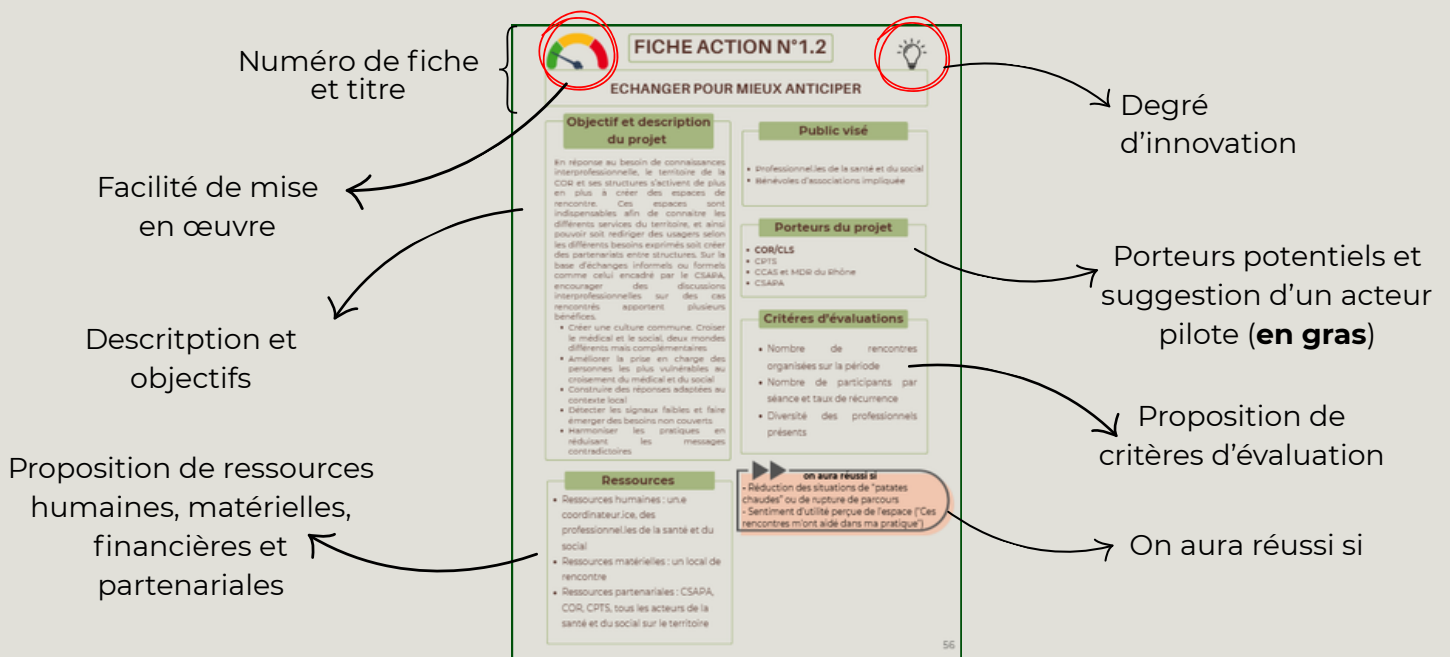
Numéro de fiche et titre

FICHE ACTION N°1.2

ECHANGER POUR MIEUX ANTICIPER

Degré d'innovation

Facilité de mise en œuvre

Descritption et objectifs

Proposition de ressources humaines, matérielles, financières et partenariales

Objectif et description du projet

En réponse au besoin de connaissances interprofessionnelle, le territoire de la COR et ses structures s'activent de plus en plus à créer des espaces de rencontre. Ces espaces sont indispensables afin de connaitre les différents services du territoire, et ainsi pouvoir soit rediriger des usagers selon les différents besoins exprimés soit créer des partenariats entre structures. Sur la base d'échanges informels ou formels comme celui encadré par le CSAPA, encourager des discussions interprofessionnelles sur des cas rencontrés apportent plusieurs bénéfices.

- Créer une culture commune. Croiser le médical et le social, deux mondes différents mais complémentaires
- Améliorer la prise en charge des personnes les plus vulnérables au croisement du médical et du social
- Construire des réponses adaptées au contexte local
- Détecter les signaux faibles et faire émerger des besoins non couverts
- Harmoniser les pratiques en réduisant les messages contradictoires

Public visé

- Professionnel.les de la santé et du social
- Bénévoles d'associations impliquée

Porteurs du projet

- **COR/CLS**
- CPTS
- CCAS et MDR du Rhône
- CSAPA

Critères d'évaluations

- Nombre de rencontres organisées sur la période
- Nombre de participants par séance et taux de récurrence
- Diversité des professionnels présents

Ressources

- Ressources humaines : un.e coordinateur.ice, des professionnel.les de la santé et du social
- Ressources matérielles : un local de rencontre
- Ressources partenariales : CSAPA, COR, CPTS, tous les acteurs de la santé et du social sur le territoire

on aura réussi si
- Réduction des situations de "patates chaudes" ou de rupture de parcours
- Sentiment d'utilité perçue de l'espace ("Ces rencontres m'ont aidé dans ma pratique")

56

Porteurs potentiels et suggestion d'un acteur pilote (**en gras**)

Proposition de critères d'évaluation

On aura réussi si